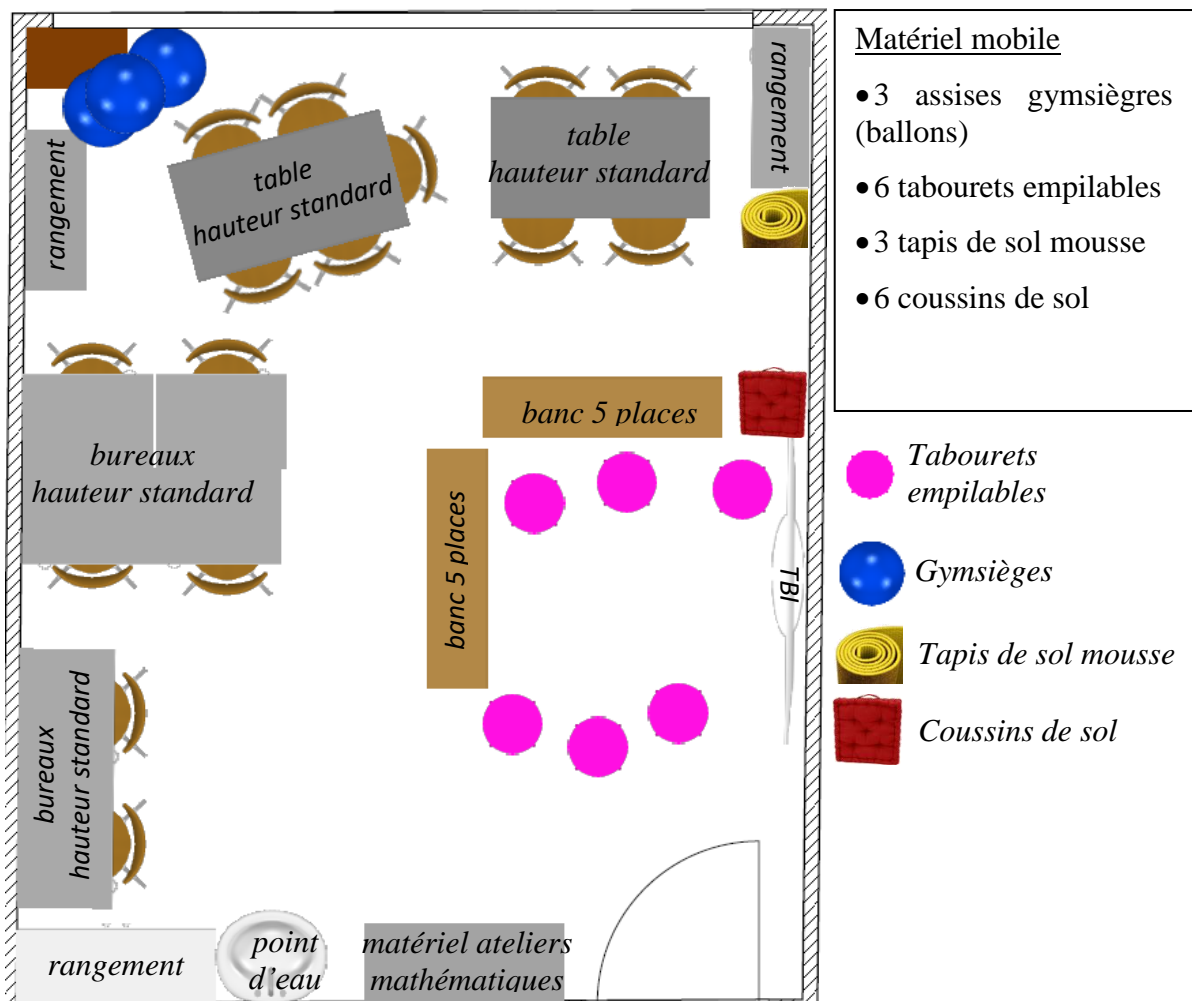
rangement

table
hauteur standard

table
hauteur standard

rangement

bureaux
hauteur standard

banc 5 places

banc 5 places

TBI

bureaux
hauteur standard

rangement

point
d'eau

matériel ateliers
mathématiques

Matériel mobile

• 3 assises gymsiègres (ballons)

• 6 tabourets empilables

• 3 tapis de sol mousse

• 6 coussins de sol

Tabourets empilables

Gymsièges

Tapis de sol mousse

Coussins de sol